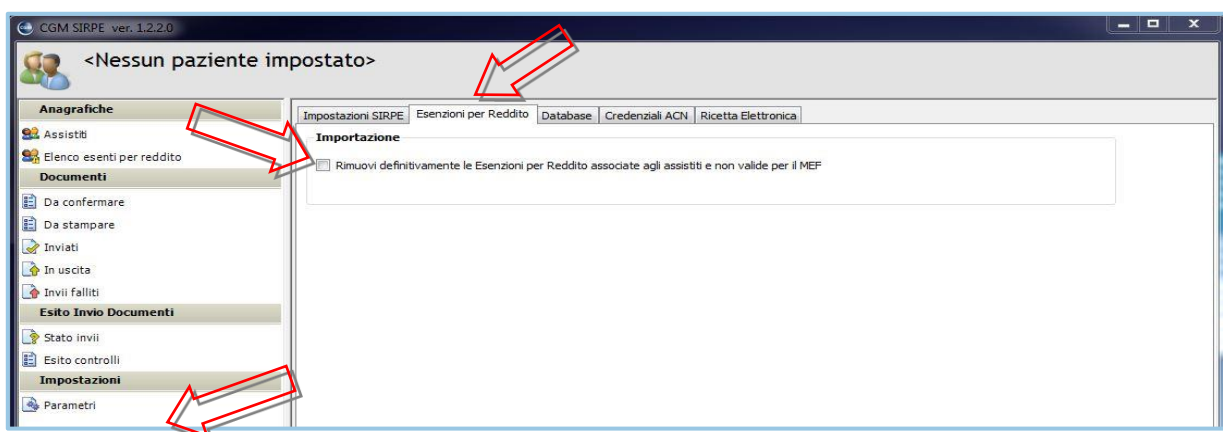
CGM SIRPE ver. 1.2.2.0

<Nessun paziente impostato>

Anagrafiche
Assistiti
Elenco esenti per reddito
Documenti
Da confermare
Da stampare
Inviati
In uscita
Invii falliti
Esito Invio Documenti
Stato invii
Esito controlli
Impostazioni
Parametri

Impostazioni SIRPE | Esenzioni per Reddito | Database | Credenziali ACN | Ricetta Elettronica

Importazione
Rimuovi definitivamente le Esenzioni per Reddito associate agli assistiti e non valide per il MEF